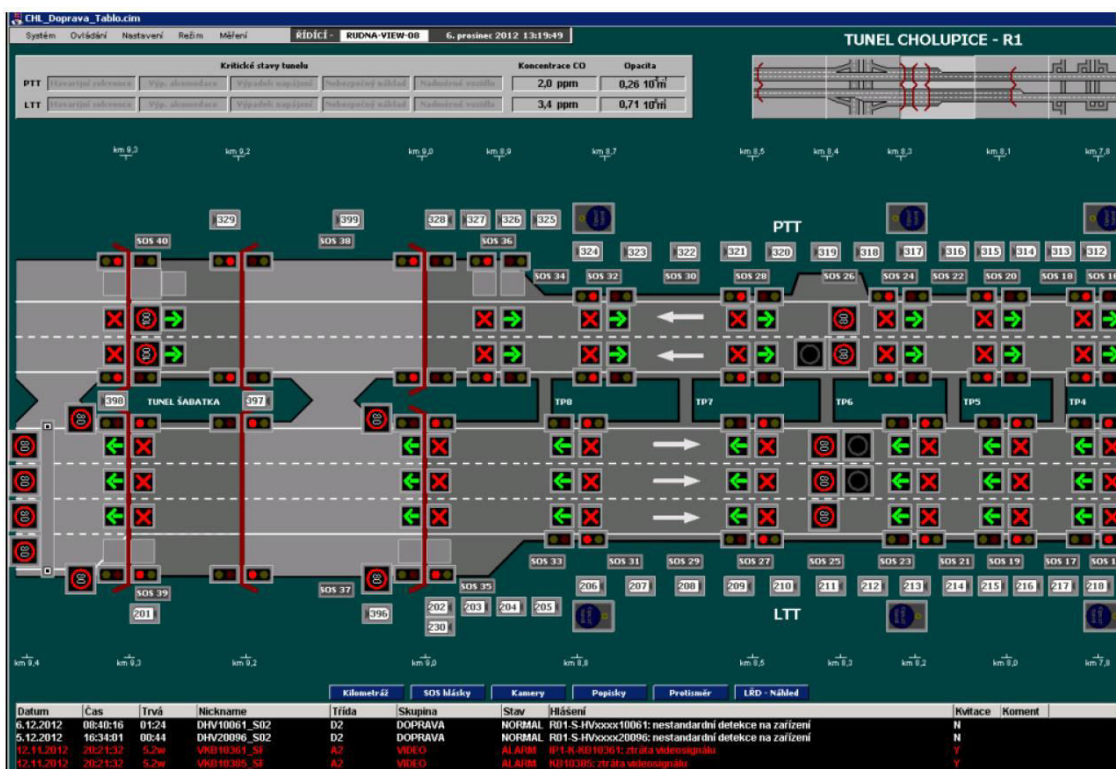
CHL_Doprava_Tablo.cim

Systém Ovládání Nastavení Režim Měření ŘÍDÍCÍ - RUDNA-VIEW-08 6. prosinec 2012 13:19:49

TUNEL CHOLUPICE - R1

Kritické stavy tunelu

Koncentrace CO

Opacita

PTT Hasicí zařízení Výp. akumulace Výpadek napájení Nebezpečný náklad Nadměrné vozidlo 2,0 ppm 0,26 $10^{-3}/m$

LTT Hasicí zařízení Výp. akumulace Výpadek napájení Nebezpečný náklad Nadměrné vozidlo 3,4 ppm 0,71 $10^{-3}/m$

km 9,3 km 9,2 km 9,0 km 8,9 km 8,7 km 8,5 km 8,4 km 8,3 km 8,1 km 7,8

329 399 328 327 326 325

PTT

SOS 40 SOS 38 SOS 36

324 323 322 321 320 319 318 317 316 315 314 313 312

SOS 34 SOS 32 SOS 30 SOS 28 SOS 26 SOS 24 SOS 22 SOS 20 SOS 18 SOS 16

80 80 80 80

398 TUNEL ŠABATKA 397

TP8 TP7 TP6 TP5 TP4

80 80 80 80 80 80 80 80 80

SOS 33 SOS 31 SOS 29 SOS 27 SOS 25 SOS 23 SOS 21 SOS 19 SOS 17 SOS 1

206 207 208 209 210 211 212 213 214 215 216 217 218

SOS 39 SOS 37 SOS 35

201 396 202 203 204 205 230

LTT

km 9,4 km 9,3 km 9,2 km 9,0 km 8,8 km 8,5 km 8,3 km 8,2 km 8,0 km 7,8

Kilometráž SOS hlásky Kamery Popisky Protisměr LŘD - Náhled

| Datum | Čas | Trvá | Nickname | Třída | Skupina | Stav | Hlášení | Kvitace | Koment |
|---|---|---|---|---|---|---|---|---|---|
| 6.12.2012 | 08:40:16 | 01:24 | DHV10061_S02 | D2 | DOPRAVA | NORMAL | R01-S-HVxxxx10061: nestandardní detekce na zařízení | N | |
| 5.12.2012 | 16:34:01 | 00:44 | DHV20096_S02 | D2 | DOPRAVA | NORMAL | R01-S-HVxxxx20096: nestandardní detekce na zařízení | N | |
| 12.11.2012 | 20:21:32 | 5.2w | VKB10361_SF | A2 | VIDEO | ALARM | IP1-K-KB10361: ztráta videosignálu | Y | |
| 12.11.2012 | 20:21:32 | 5.2w | VKB10385_SF | A2 | VIDEO | ALARM | KB10385: ztráta videosignálu | Y | |